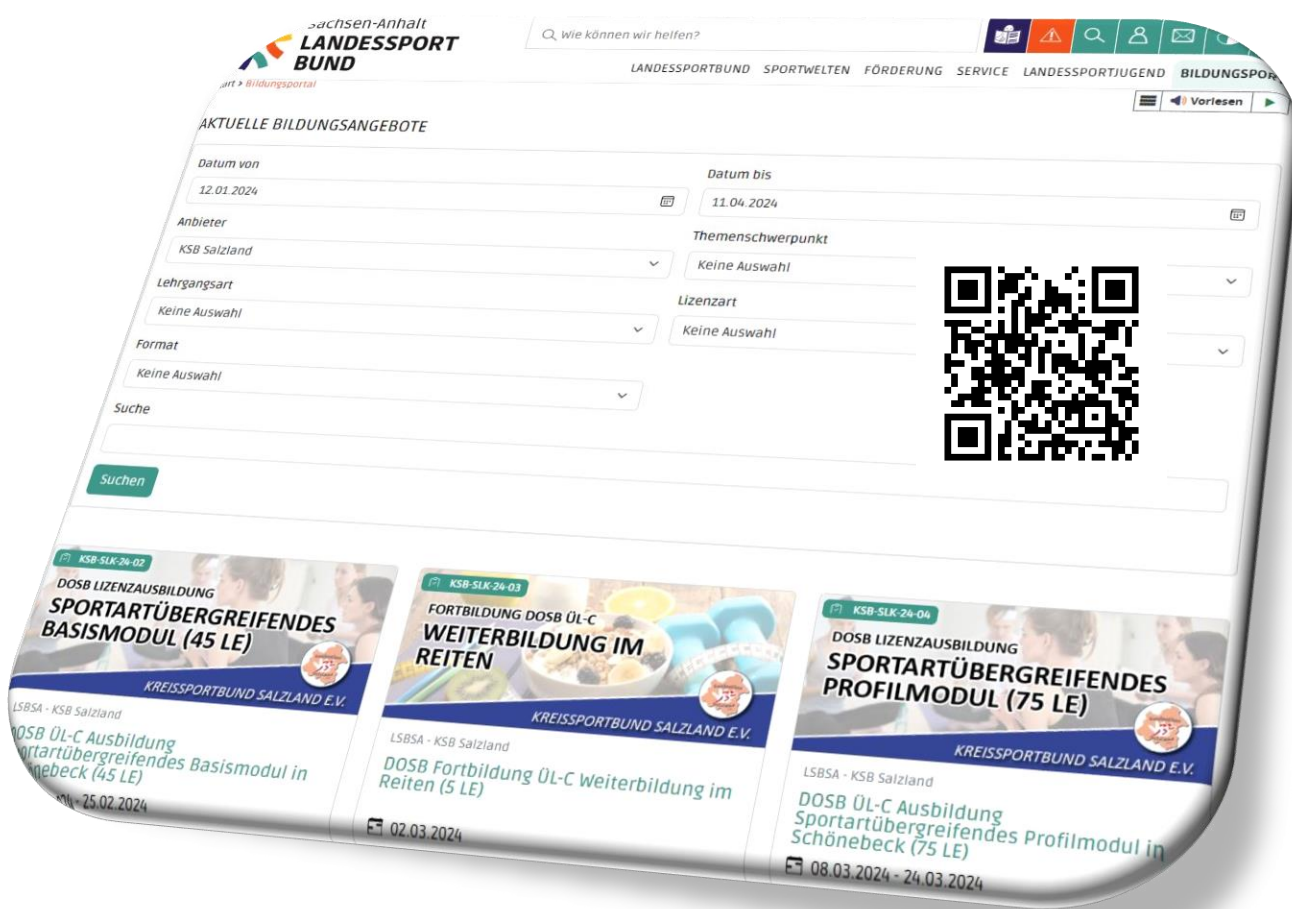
Sachsen-Anhalt
LANDESSPORT BUND

Wie können wir helfen?

LANDESSPORTBUND SPORTWELTEN FÖRDERUNG SERVICE LANDESSPORTJUGEND BILDUNGSPOR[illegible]

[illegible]rt > Bildungsportal

Vorlesen

AKTUELLE BILDUNGSANGEBOTE

Datum von
12.01.2024

Datum bis
11.04.2024

Anbieter
KSB Salzland

Themenschwerpunkt
Keine Auswahl

Lehrgangsart
Keine Auswahl

Lizenzart
Keine Auswahl

Format
Keine Auswahl

Suche

Suchen

KSB-SLK-24-02
DOSB LIZENZAUSBILDUNG
SPORTARTÜBERGREIFENDES BASISMODUL (45 LE)
KREISSPORTBUND SALZLAND E.V.
LSBSA - KSB Salzland
DOSB ÜL-C Ausbildung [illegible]portartübergreifendes Basismodul in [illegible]önebeck (45 LE)
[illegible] - 25.02.2024

KSB-SLK-24-03
FORTBILDUNG DOSB ÜL-C
WEITERBILDUNG IM REITEN
KREISSPORTBUND SALZLAND E.V.
LSBSA - KSB Salzland
DOSB Fortbildung ÜL-C Weiterbildung im Reiten (5 LE)
02.03.2024

KSB-SLK-24-04
DOSB LIZENZAUSBILDUNG
SPORTARTÜBERGREIFENDES PROFILMODUL (75 LE)
KREISSPORTBUND SALZLAND E.V.
LSBSA - KSB Salzland
DOSB ÜL-C Ausbildung Sportartübergreifendes Profilmodul in Schönebeck (75 LE)
08.03.2024 - 24.03.2024